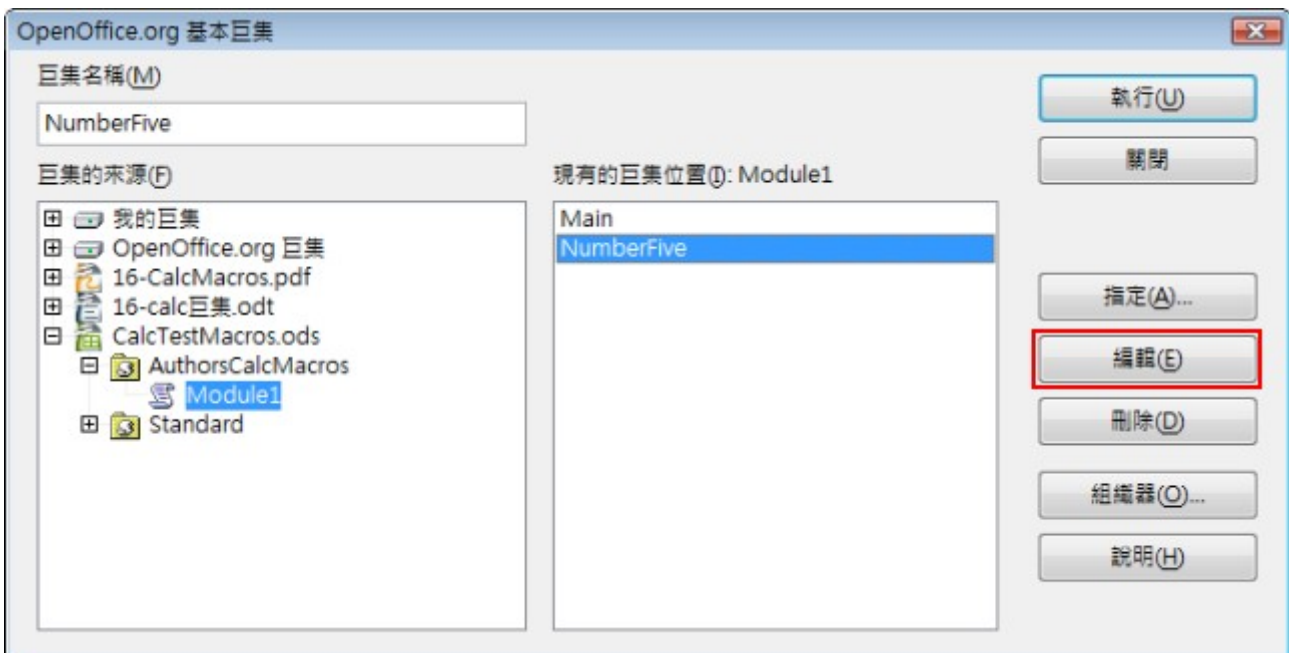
OpenOffice.org 基本巨集

巨集名稱(M)

NumberFive

巨集的來源(F)

我的巨集
OpenOffice.org 巨集
16-CalcMacros.pdf
16-calc巨集.odt
CalcTestMacros.ods
AuthorsCalcMacros
Module1
Standard

現有的巨集位置(I): Module1

Main
NumberFive

執行(U)
關閉
指定(A)...
編輯(E)
刪除(D)
組織器(O)...
說明(H)